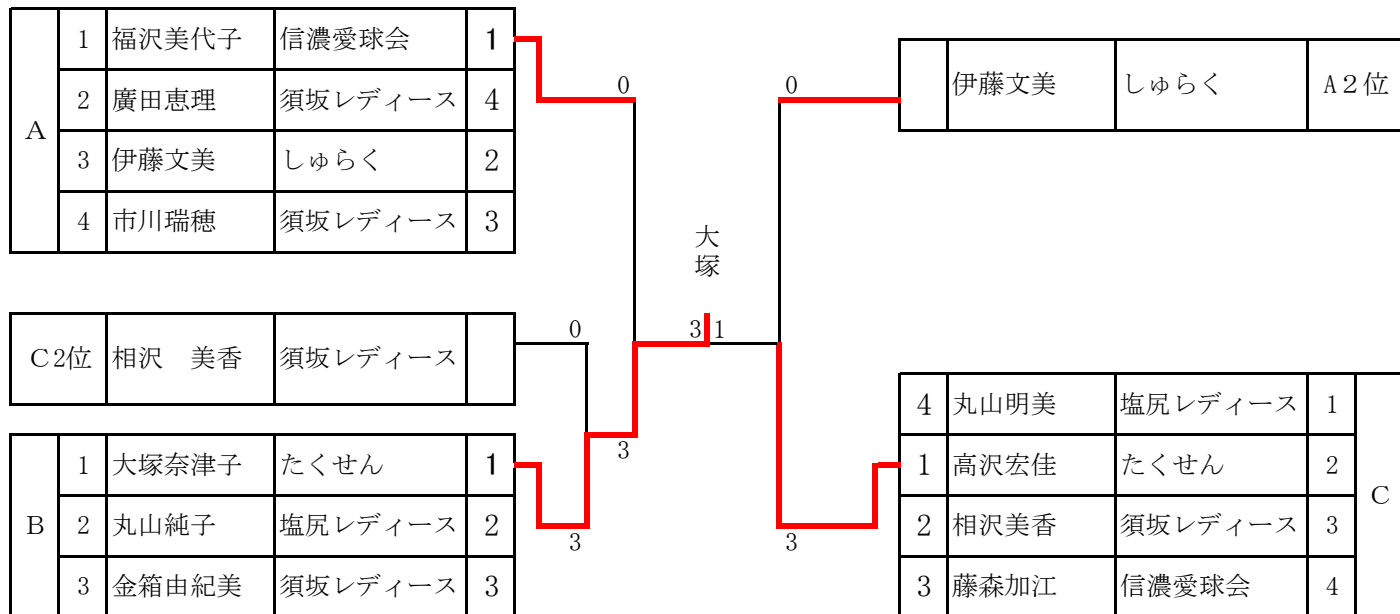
| A | 1 | 福沢美代子 | 信濃愛球会 | 1 |
|---|---|---|---|---|
| A | 2 | 廣田恵理 | 須坂レディース | 4 |
| A | 3 | 伊藤文美 | しゅらく | 2 |
| A | 4 | 市川瑞穂 | 須坂レディース | 3 |

| C2位 | 相沢　美香 | 須坂レディース | |
|---|---|---|---|

| B | 1 | 大塚奈津子 | たくせん | 1 |
|---|---|---|---|---|
| B | 2 | 丸山純子 | 塩尻レディース | 2 |
| B | 3 | 金箱由紀美 | 須坂レディース | 3 |

0
0
3
3

大塚

3 1

0
3

| | 伊藤文美 | しゅらく | A2位 |
|---|---|---|---|

| 4 | 丸山明美 | 塩尻レディース | 1 | C |
|---|---|---|---|---|
| 1 | 高沢宏佳 | たくせん | 2 | C |
| 2 | 相沢美香 | 須坂レディース | 3 | C |
| 3 | 藤森加江 | 信濃愛球会 | 4 | C |